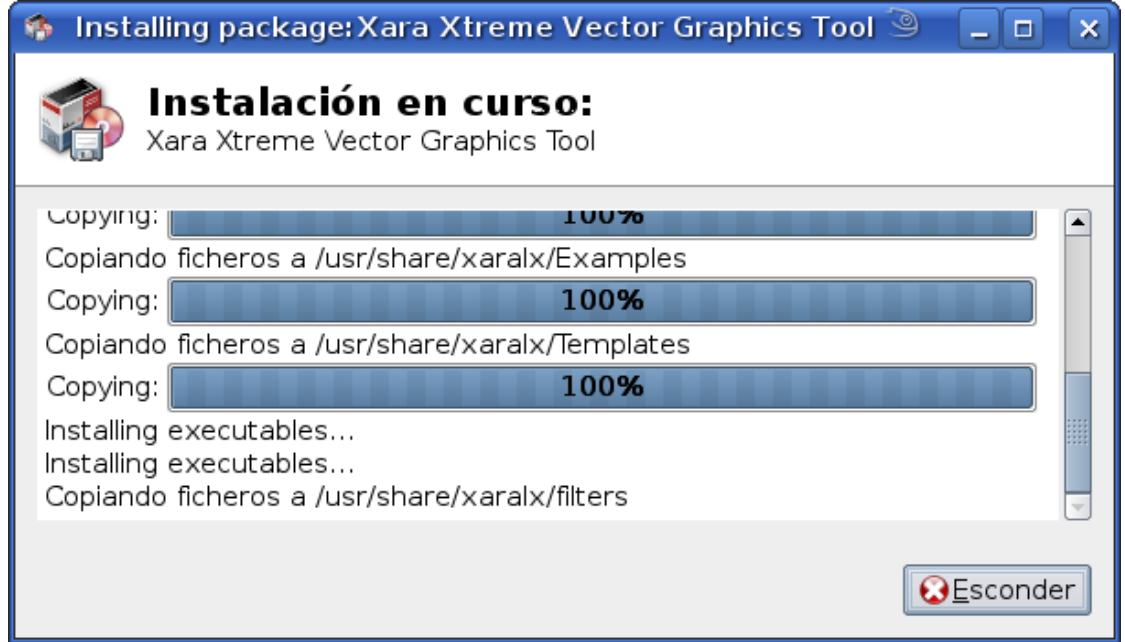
Installing package: Xara Xtreme Vector Graphics Tool

Instalación en curso:
Xara Xtreme Vector Graphics Tool

Copying: 100%
Copiando ficheros a /usr/share/xaralx/Examples
Copying: 100%
Copiando ficheros a /usr/share/xaralx/Templates
Copying: 100%
Installing executables...
Installing executables...
Copiando ficheros a /usr/share/xaralx/filters

Esconder